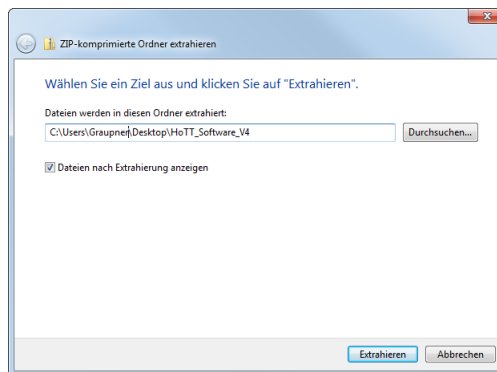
ZIP-komprimierte Ordner extrahieren

Wählen Sie ein Ziel aus und klicken Sie auf "Extrahieren".

Dateien werden in diesen Ordner extrahiert:

C:\Users\Graupner\Desktop\HoTT_Software_V4

Durchsuchen...

Dateien nach Extrahierung anzeigen

Extrahieren

Abbrechen